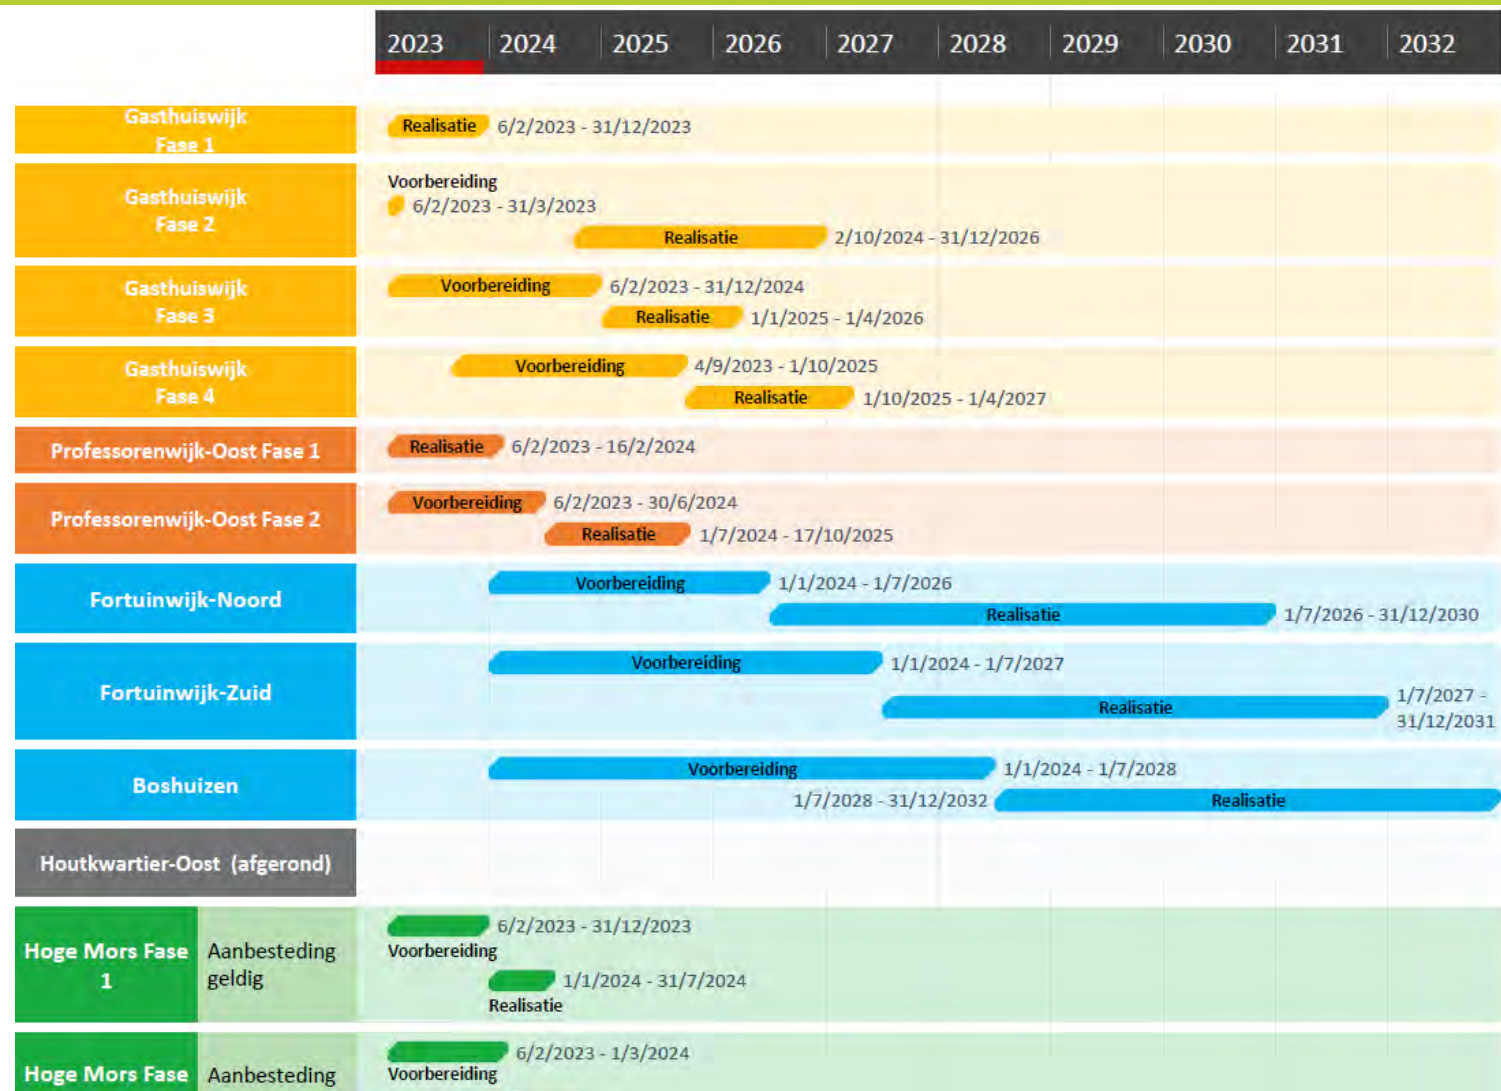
2023 2024 2025 2026 2027 2028 2029 2030 2031 2032

Gasthuiswijk Fase 1
Realisatie 6/2/2023 - 31/12/2023

Gasthuiswijk Fase 2
Voorbereiding 6/2/2023 - 31/3/2023
Realisatie 2/10/2024 - 31/12/2026

Gasthuiswijk Fase 3
Voorbereiding 6/2/2023 - 31/12/2024
Realisatie 1/1/2025 - 1/4/2026

Gasthuiswijk Fase 4
Voorbereiding 4/9/2023 - 1/10/2025
Realisatie 1/10/2025 - 1/4/2027

Professorenwijk-Oost Fase 1
Realisatie 6/2/2023 - 16/2/2024

Professorenwijk-Oost Fase 2
Voorbereiding 6/2/2023 - 30/6/2024
Realisatie 1/7/2024 - 17/10/2025

Fortuinwijk-Noord
Voorbereiding 1/1/2024 - 1/7/2026
Realisatie 1/7/2026 - 31/12/2030

Fortuinwijk-Zuid
Voorbereiding 1/1/2024 - 1/7/2027
Realisatie 1/7/2027 - 31/12/2031

Boshuizen
Voorbereiding 1/1/2024 - 1/7/2028
1/7/2028 - 31/12/2032 Realisatie

Houtkwartier-Oost (afgerond)

Hoge Mors Fase 1 Aanbesteding geldig
6/2/2023 - 31/12/2023 Voorbereiding
1/1/2024 - 31/7/2024 Realisatie

Hoge Mors Fase Aanbesteding
6/2/2023 - 1/3/2024 Voorbereiding